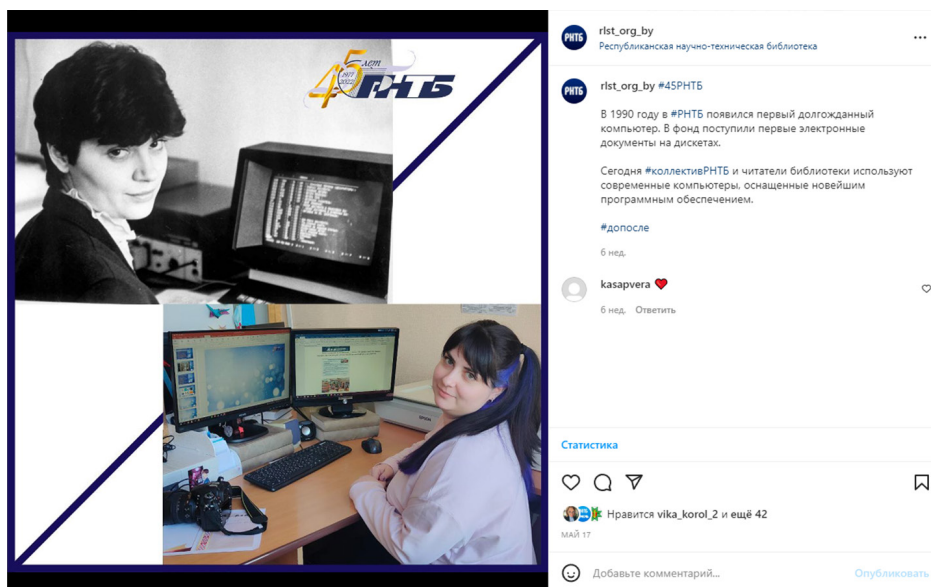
45 лет 1977 2022 РНТБ

rlst_org_by
Республиканская научно-техническая библиотека

rlst_org_by #45РНТБ

В 1990 году в #РНТБ появился первый долгожданный компьютер. В фонд поступили первые электронные документы на дискетах.

Сегодня #коллективРНТБ и читатели библиотеки используют современные компьютеры, оснащенные новейшим программным обеспечением.

#допосле

6 нед.

kasapvera ❤️

6 нед. Ответить

Статистика

Нравится vika_korol_2 и ещё 42

МАЙ 17

Добавьте комментарий...

Опубликовать